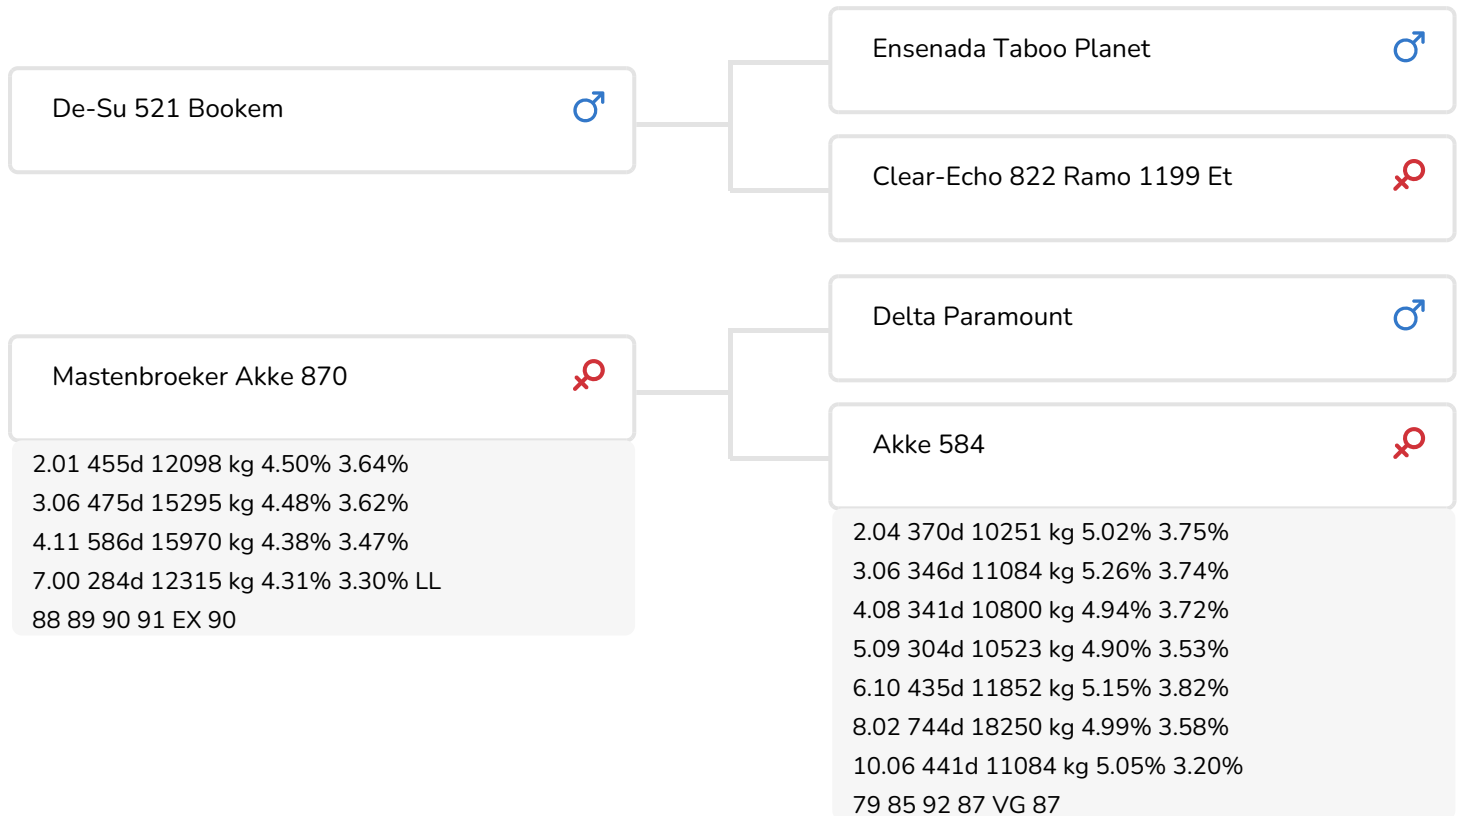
De-Su 521 Bookem ♂

Ensenada Taboo Planet ♂

Clear-Echo 822 Ramo 1199 Et ♀

Mastenbroeker Akke 870 ♀

2.01 455d 12098 kg 4.50% 3.64%
3.06 475d 15295 kg 4.48% 3.62%
4.11 586d 15970 kg 4.38% 3.47%
7.00 284d 12315 kg 4.31% 3.30% LL
88 89 90 91 EX 90

Delta Paramount ♂

Akke 584 ♀

2.04 370d 10251 kg 5.02% 3.75%
3.06 346d 11084 kg 5.26% 3.74%
4.08 341d 10800 kg 4.94% 3.72%
5.09 304d 10523 kg 4.90% 3.53%
6.10 435d 11852 kg 5.15% 3.82%
8.02 744d 18250 kg 4.99% 3.58%
10.06 441d 11084 kg 5.05% 3.20%
79 85 92 87 VG 87